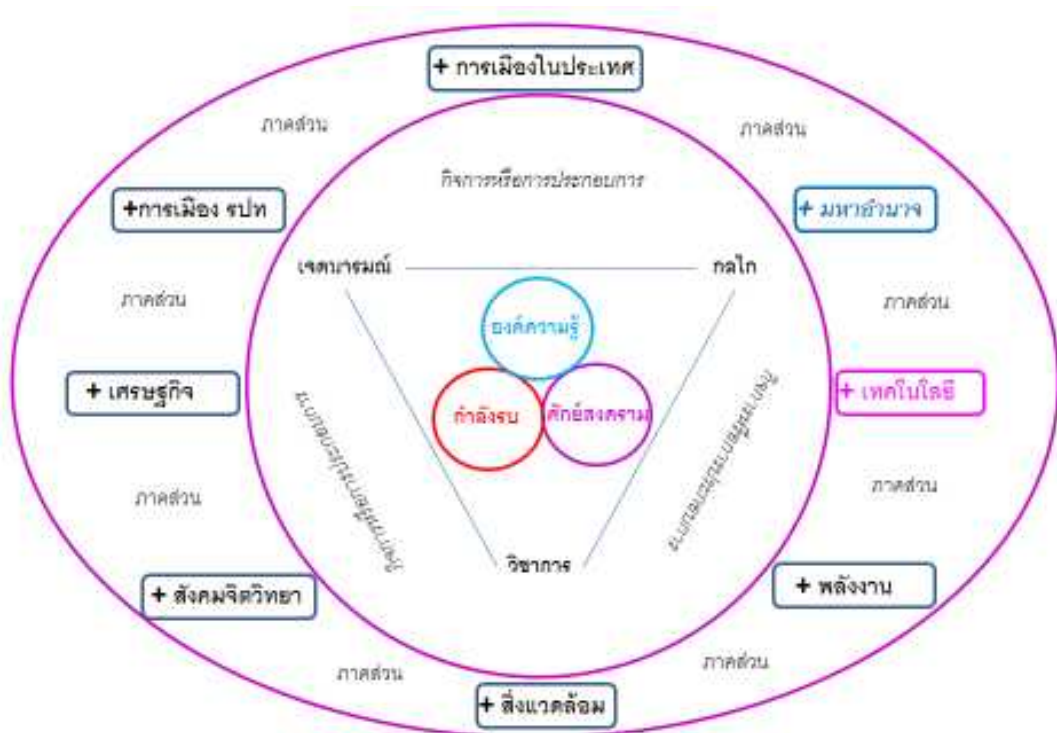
+ การเมืองในประเทศ

ภาคส่วน

ภาคส่วน

กิจการหรือการประกอบการ

+การเมือง รปท

+ มหาอำนาจ

เจตนารมณ์

กลไก

ภาคส่วน

ภาคส่วน

องค์ความรู้

+ เศรษฐกิจ

+ เทคโนโลยี

กำลังรบ

ศักย์สงคราม

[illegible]

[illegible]

ภาคส่วน

ภาคส่วน

วิชาการ

+ สังคมจิตวิทยา

+ พลังงาน

ภาคส่วน

ภาคส่วน

+ สิ่งแวดล้อม